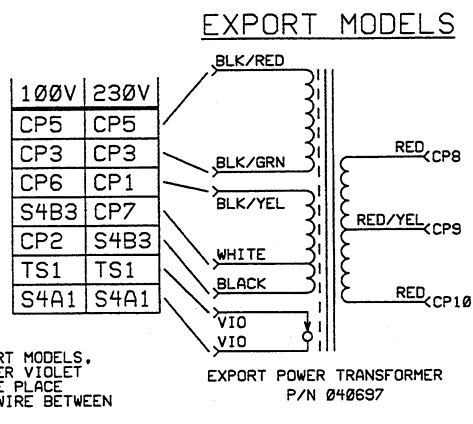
EXPORT MODELS

| 100V | 230V |
|---|---|
| CP5 | CP5 |
| CP3 | CP3 |
| CP6 | CP1 |
| S4B3 | CP7 |
| CP2 | S4B3 |
| TS1 | TS1 |
| S4A1 | S4A1 |

BLK/RED
BLK/GRN
BLK/YEL
WHITE
BLACK
VIO
VIO

RED CP8
RED/YEL CP9
RED CP10

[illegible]RT MODELS.
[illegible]ER VIOLET
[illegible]E PLACE
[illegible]WIRE BETWEEN

EXPORT POWER TRANSFORMER
P/N 040697